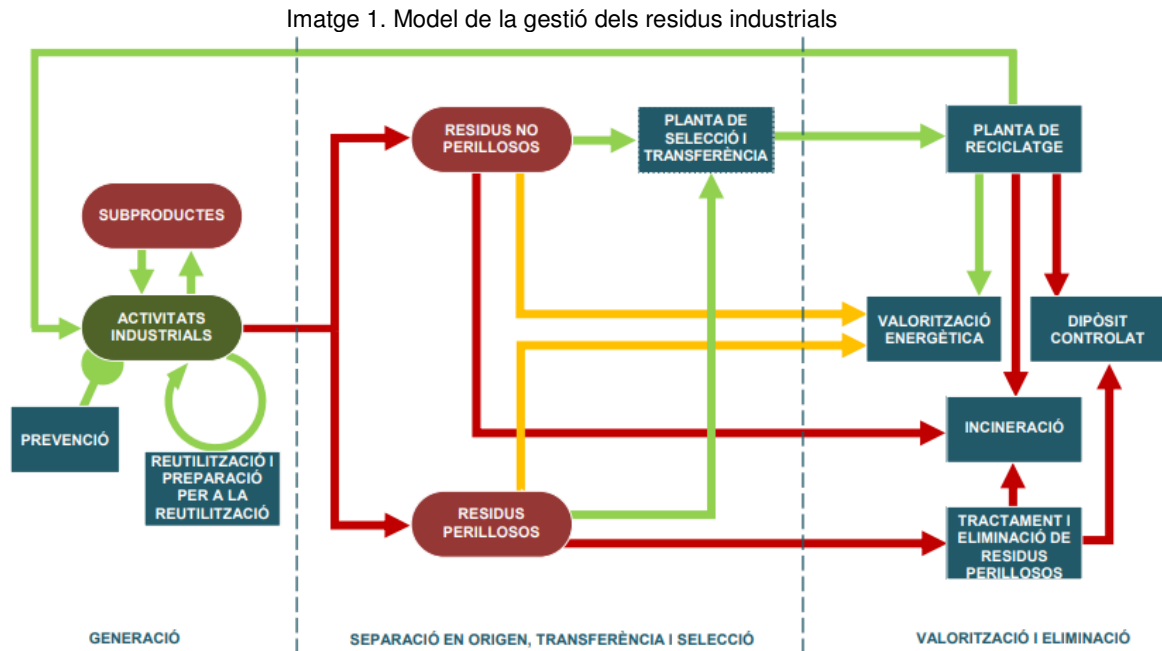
Imatge 1. Model de la gestió dels residus industrials

SUBPRODUCTES

ACTIVITATS INDUSTRIALS

PREVENCIÓ

REUTILITZACIÓ I PREPARACIÓ PER A LA REUTILITZACIÓ

RESIDUS NO PERILLOSOS

PLANTA DE SELECCIÓ I TRANSFERÈNCIA

PLANTA DE RECICLATGE

VALORITZACIÓ ENERGÈTICA

DIPÒSIT CONTROLAT

INCINERACIÓ

RESIDUS PERILLOSOS

TRACTAMENT I ELIMINACIÓ DE RESIDUS PERILLOSOS

GENERACIÓ

SEPARACIÓ EN ORIGEN, TRANSFERÈNCIA I SELECCIÓ

VALORITZACIÓ I ELIMINACIÓ